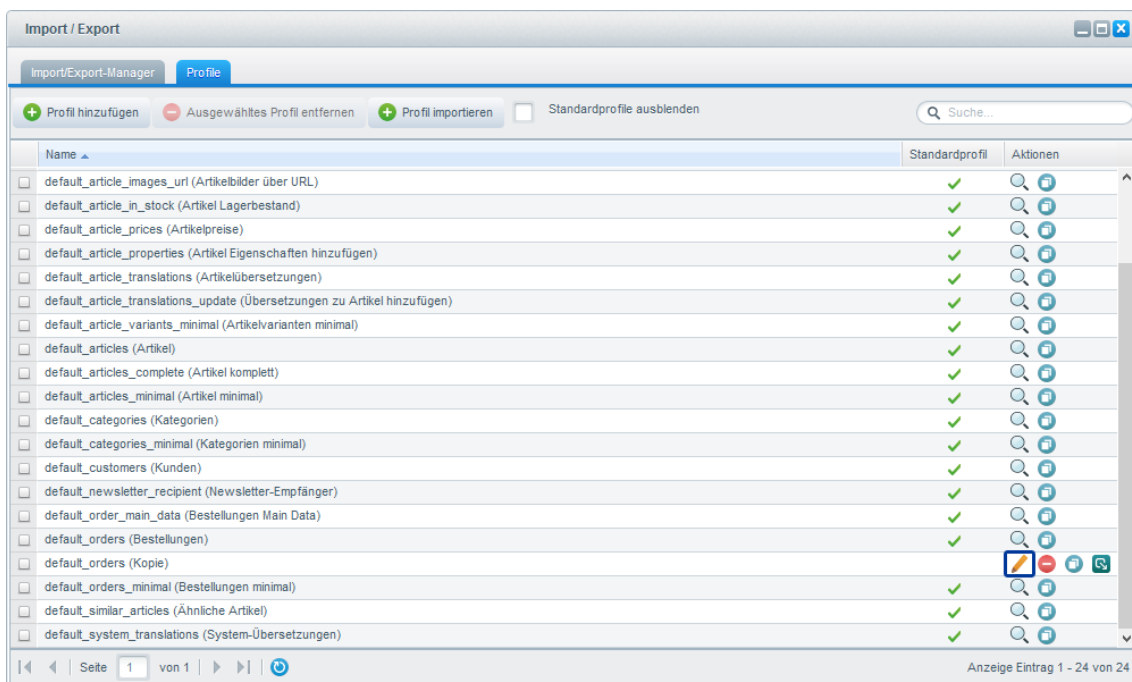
Import / Export

Import/Export-Manager Profile

Profil hinzufügen Ausgewähltes Profil entfernen Profil importieren Standardprofile ausblenden Suche...

| Name ▲ | Standardprofil | Aktionen |
|---|---|---|
| default_article_images_url (Artikelbilder über URL) | ✓ | |
| default_article_in_stock (Artikel Lagerbestand) | ✓ | |
| default_article_prices (Artikelpreise) | ✓ | |
| default_article_properties (Artikel Eigenschaften hinzufügen) | ✓ | |
| default_article_translations (Artikelübersetzungen) | ✓ | |
| default_article_translations_update (Übersetzungen zu Artikel hinzufügen) | ✓ | |
| default_article_variants_minimal (Artikelvarianten minimal) | ✓ | |
| default_articles (Artikel) | ✓ | |
| default_articles_complete (Artikel komplett) | ✓ | |
| default_articles_minimal (Artikel minimal) | ✓ | |
| default_categories (Kategorien) | ✓ | |
| default_categories_minimal (Kategorien minimal) | ✓ | |
| default_customers (Kunden) | ✓ | |
| default_newsletter_recipient (Newsletter-Empfänger) | ✓ | |
| default_order_main_data (Bestellungen Main Data) | ✓ | |
| default_orders (Bestellungen) | ✓ | |
| default_orders (Kopie) | | |
| default_orders_minimal (Bestellungen minimal) | ✓ | |
| default_similar_articles (Ähnliche Artikel) | ✓ | |
| default_system_translations (System-Übersetzungen) | ✓ | |

Seite 1 von 1

Anzeige Eintrag 1 - 24 von 24